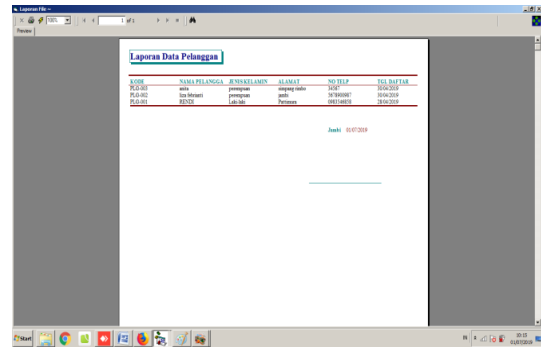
Laporan File --
100%
1 of 1
Preview

Laporan Data Pelanggan

| KODE | NAMA PELANGGA | JENIS KELAMIN | ALAMAT | NO TELP | TGL DAFTAR |
|---|---|---|---|---|---|
| PLG-003 | anita | perempuan | simpang rimbo | 34567 | 30/04/2019 |
| PLG-002 | lisa febrianti | perempuan | jambi | 5678900987 | 30/04/2019 |
| PLG-001 | RENDI | Laki-laki | Pattimura | 0983546838 | 28/04/2019 |

Jambi 01/07/2019

Start
10:15
01/07/2019